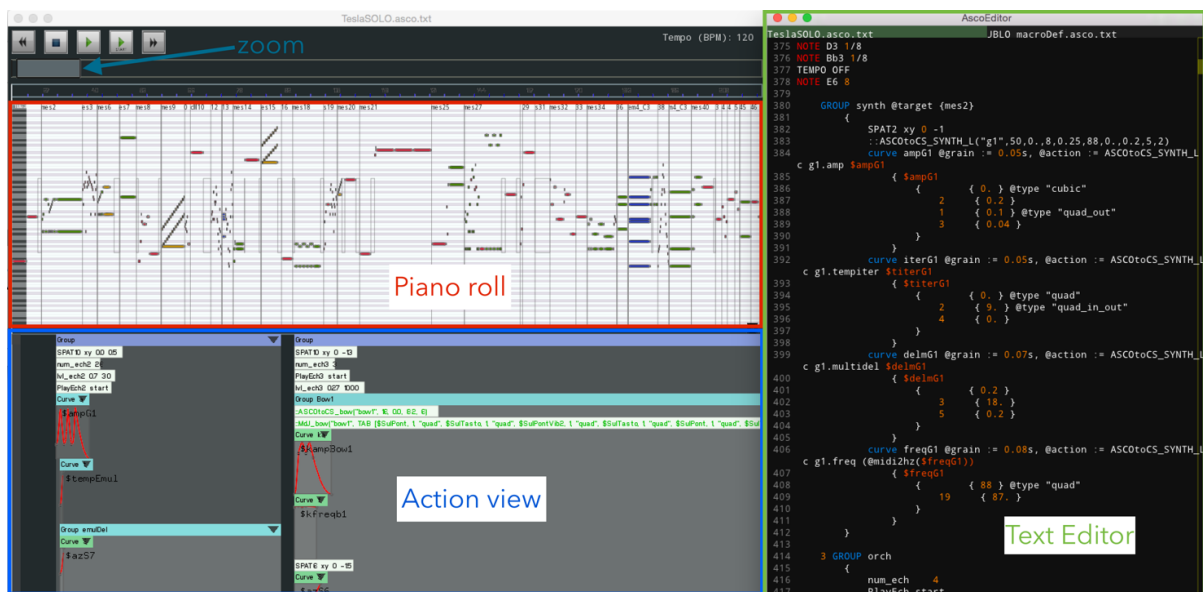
TeslaSOLO.asco.txt

Tempo (BPM): 120

zoom

mes2 es3 es6 es7 mes8 mes9 mes14 es15 mes18 s19 mes20 mes21 mes25 mes27 s31 mes32 s33 mes34 mes4_C3 m4_C3 mes40

Piano roll

Group
SPAT10 xy 0.0 0.5
num_ech2 2
lvl_ech2 0.7 30
PlayEch2 start
Curve
$ampG1
Curve
$tempEmul
Group emulDel
Curve
$azS7

Group
SPAT10 xy 0 -13
num_ech3 3
PlayEch3 start
lvl_ech3 0.27 1000
Group Bow1
::ASCOtoCS_bow("bow1", 16, 00, 62, 6)
::MU_bow("bow1", TAB [$SulPont, 1, "quad", $SulTasto, 1, "quad", $SulPontVib2, 1, "quad", $SulTasto, 1, "quad", $SulPont, 1, "quad", $Sul
Curve
$kampBow1
Curve
$kfreqb1
SPAT6 xy 0 -15

Action view

AscoEditor
TeslaSOLO.asco.txt
JBLO macroDef.asco.txt
375 NOTE D3 1/8
376 NOTE Bb3 1/8
377 TEMPO OFF
378 NOTE E6 8
379
380 GROUP synth @target {mes2}
381 {
382 SPAT2 xy 0 -1
383 ::ASCOtoCS_SYNTH_L("g1",50,0.,8,0.25,88,0.,0.2,5,2)
384 curve ampG1 @grain := 0.05s, @action := ASCOtoCS_SYNTH_L
c g1.amp $ampG1
385 { $ampG1
386 { { 0. } @type "cubic"
387 2 { 0.2 }
388 1 { 0.1 } @type "quad_out"
389 3 { 0.04 }
390 }
391 }
392 curve iterG1 @grain := 0.05s, @action := ASCOtoCS_SYNTH_L
c g1.tempiter $titerG1
393 { $titerG1
394 { { 0. } @type "quad"
395 2 { 9. } @type "quad_in_out"
396 4 { 0. }
397 }
398 }
399 curve delmG1 @grain := 0.07s, @action := ASCOtoCS_SYNTH_L
c g1.multidel $delmG1
400 { $delmG1
401 { { 0.2 }
402 3 { 18. }
403 5 { 0.2 }
404 }
405 }
406 curve freqG1 @grain := 0.08s, @action := ASCOtoCS_SYNTH_L
c g1.freq (@midi2hz($freqG1))
407 { $freqG1
408 { { 88 } @type "quad"
409 19 { 87. }
410 }
411 }
412 }
413
414 3 GROUP orch
415 {
416 num_ech 4

Text Editor